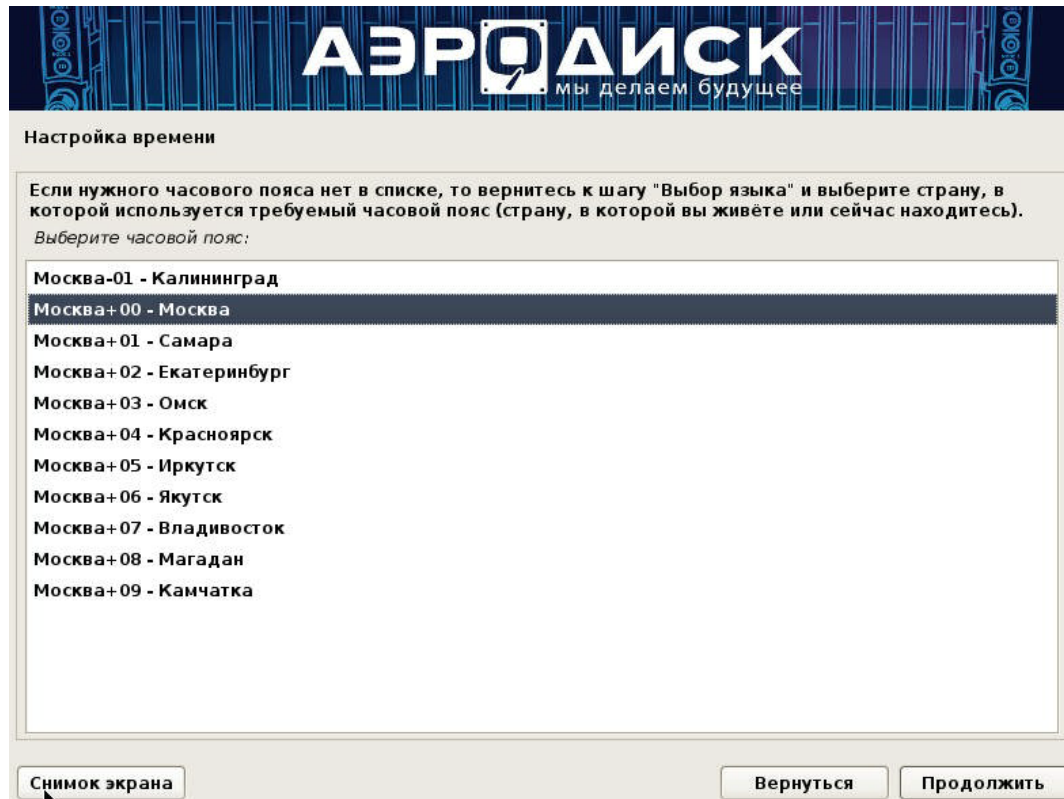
АЭРОДИСК
мы делаем будущее

Настройка времени

Если нужного часового пояса нет в списке, то вернитесь к шагу "Выбор языка" и выберите страну, в которой используется требуемый часовой пояс (страну, в которой вы живёте или сейчас находитесь).

Выберите часовой пояс:

Москва-01 - Калининград
Москва+00 - Москва
Москва+01 - Самара
Москва+02 - Екатеринбург
Москва+03 - Омск
Москва+04 - Красноярск
Москва+05 - Иркутск
Москва+06 - Якутск
Москва+07 - Владивосток
Москва+08 - Магадан
Москва+09 - Камчатка

Снимок экрана
Вернуться
Продолжить